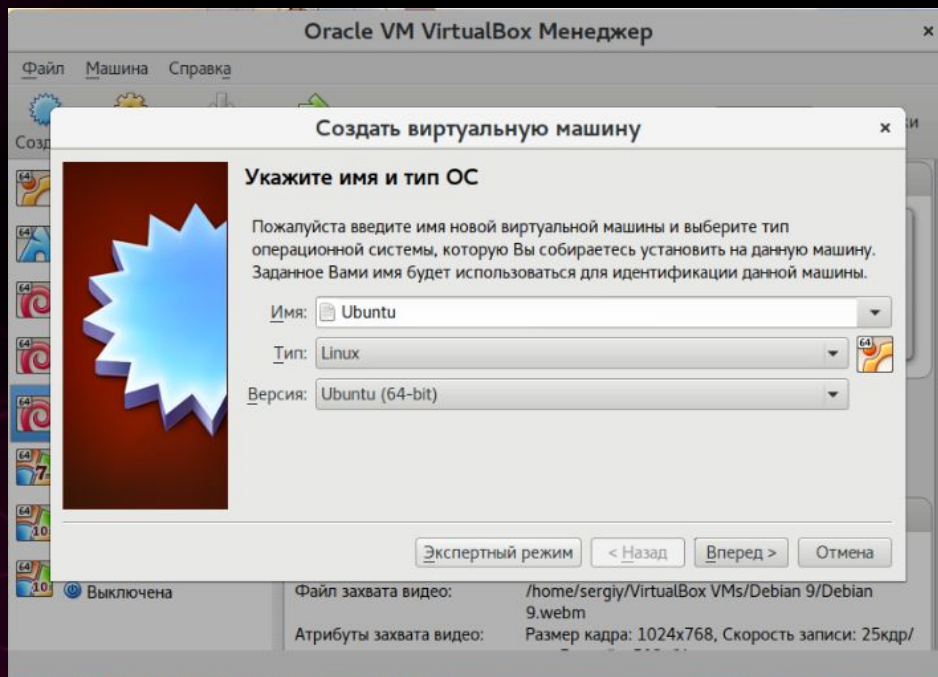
Oracle VM VirtualBox Менеджер

Файл Машина Справка

Созд

Создать виртуальную машину

Укажите имя и тип ОС

Пожалуйста введите имя новой виртуальной машины и выберите тип операционной системы, которую Вы собираетесь установить на данную машину. Заданное Вами имя будет использоваться для идентификации данной машины.

Имя: Ubuntu

Тип: Linux

Версия: Ubuntu (64-bit)

Экспертный режим

< Назад

Вперед >

Отмена

Выключена

Файл захвата видео: /home/sergiy/VirtualBox VMs/Debian 9/Debian 9.webm

Атрибуты захвата видео: Размер кадра: 1024x768, Скорость записи: 25кдр/